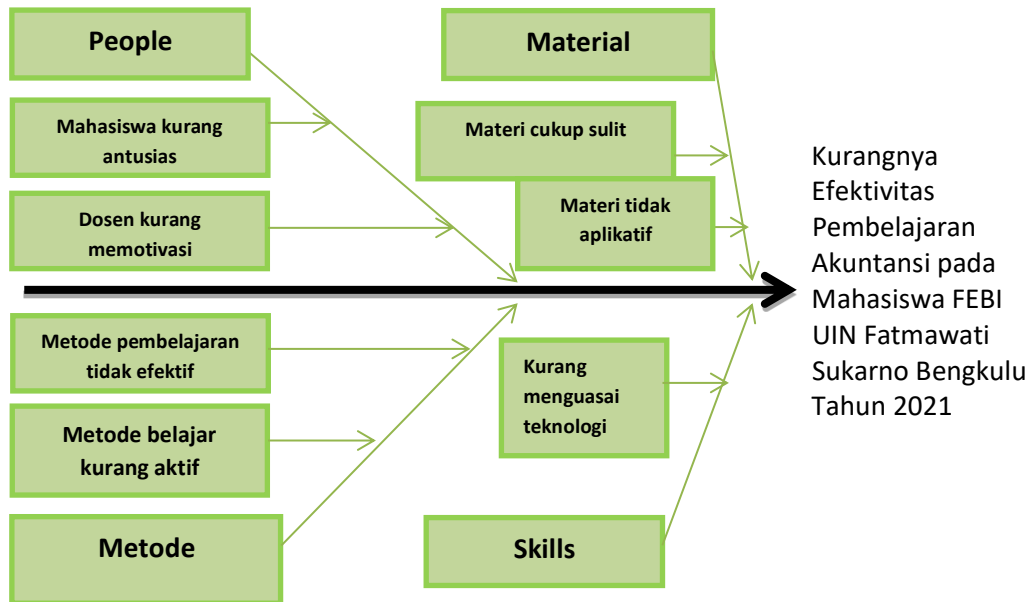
People

Mahasiswa kurang antusias

Dosen kurang memotivasi

Metode pembelajaran tidak efektif

Metode belajar kurang aktif

Metode

Material

Materi cukup sulit

Materi tidak aplikatif

Kurang menguasai teknologi

Skills

Kurangnya Efektivitas Pembelajaran Akuntansi pada Mahasiswa FEBI UIN Fatmawati Sukarno Bengkulu Tahun 2021